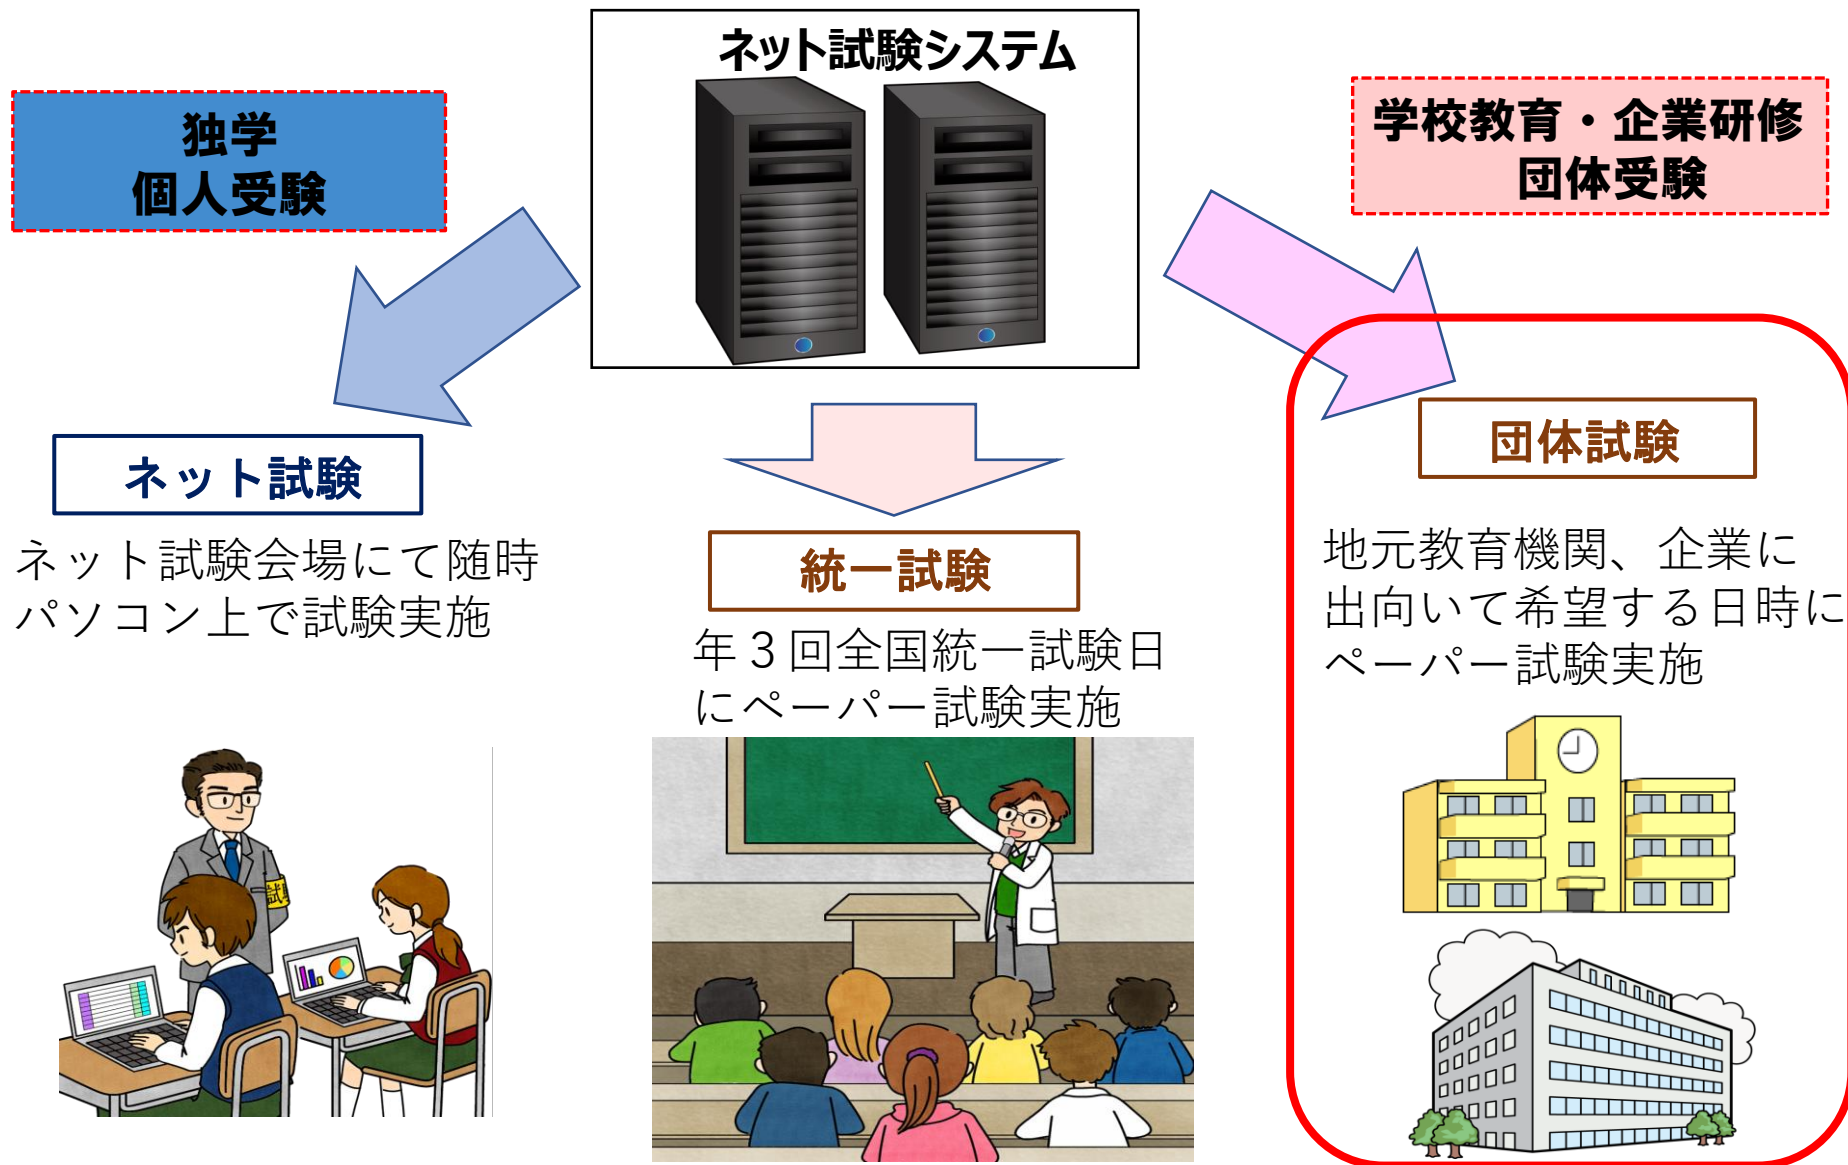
ネット試験システム

独学
個人受験

学校教育・企業研修
団体受験

ネット試験

ネット試験会場にて随時パソコン上で試験実施

統一試験

年３回全国統一試験日にペーパー試験実施

団体試験

地元教育機関、企業に出向いて希望する日時にペーパー試験実施

試